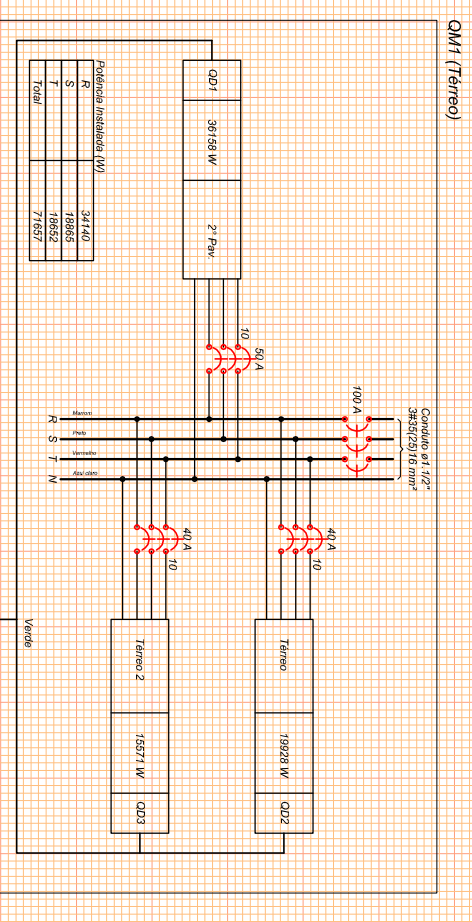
QM1 (Térreo)

Potência Instalada (W)

| R | 34140 |
|---|---|
| S | 18865 |
| T | 18652 |
| Total | 71657 |

QD1
36158 W
2° Pav.

10
50 A

100 A
Conduto ø1 1/2"
3#35(25)16 mm²

R Marrom
S Preto
T Vermelho
N Azul claro

40 A
10

40 A
10

Verde

Térreo 2
15571 W
QD3

Térreo
19928 W
QD2